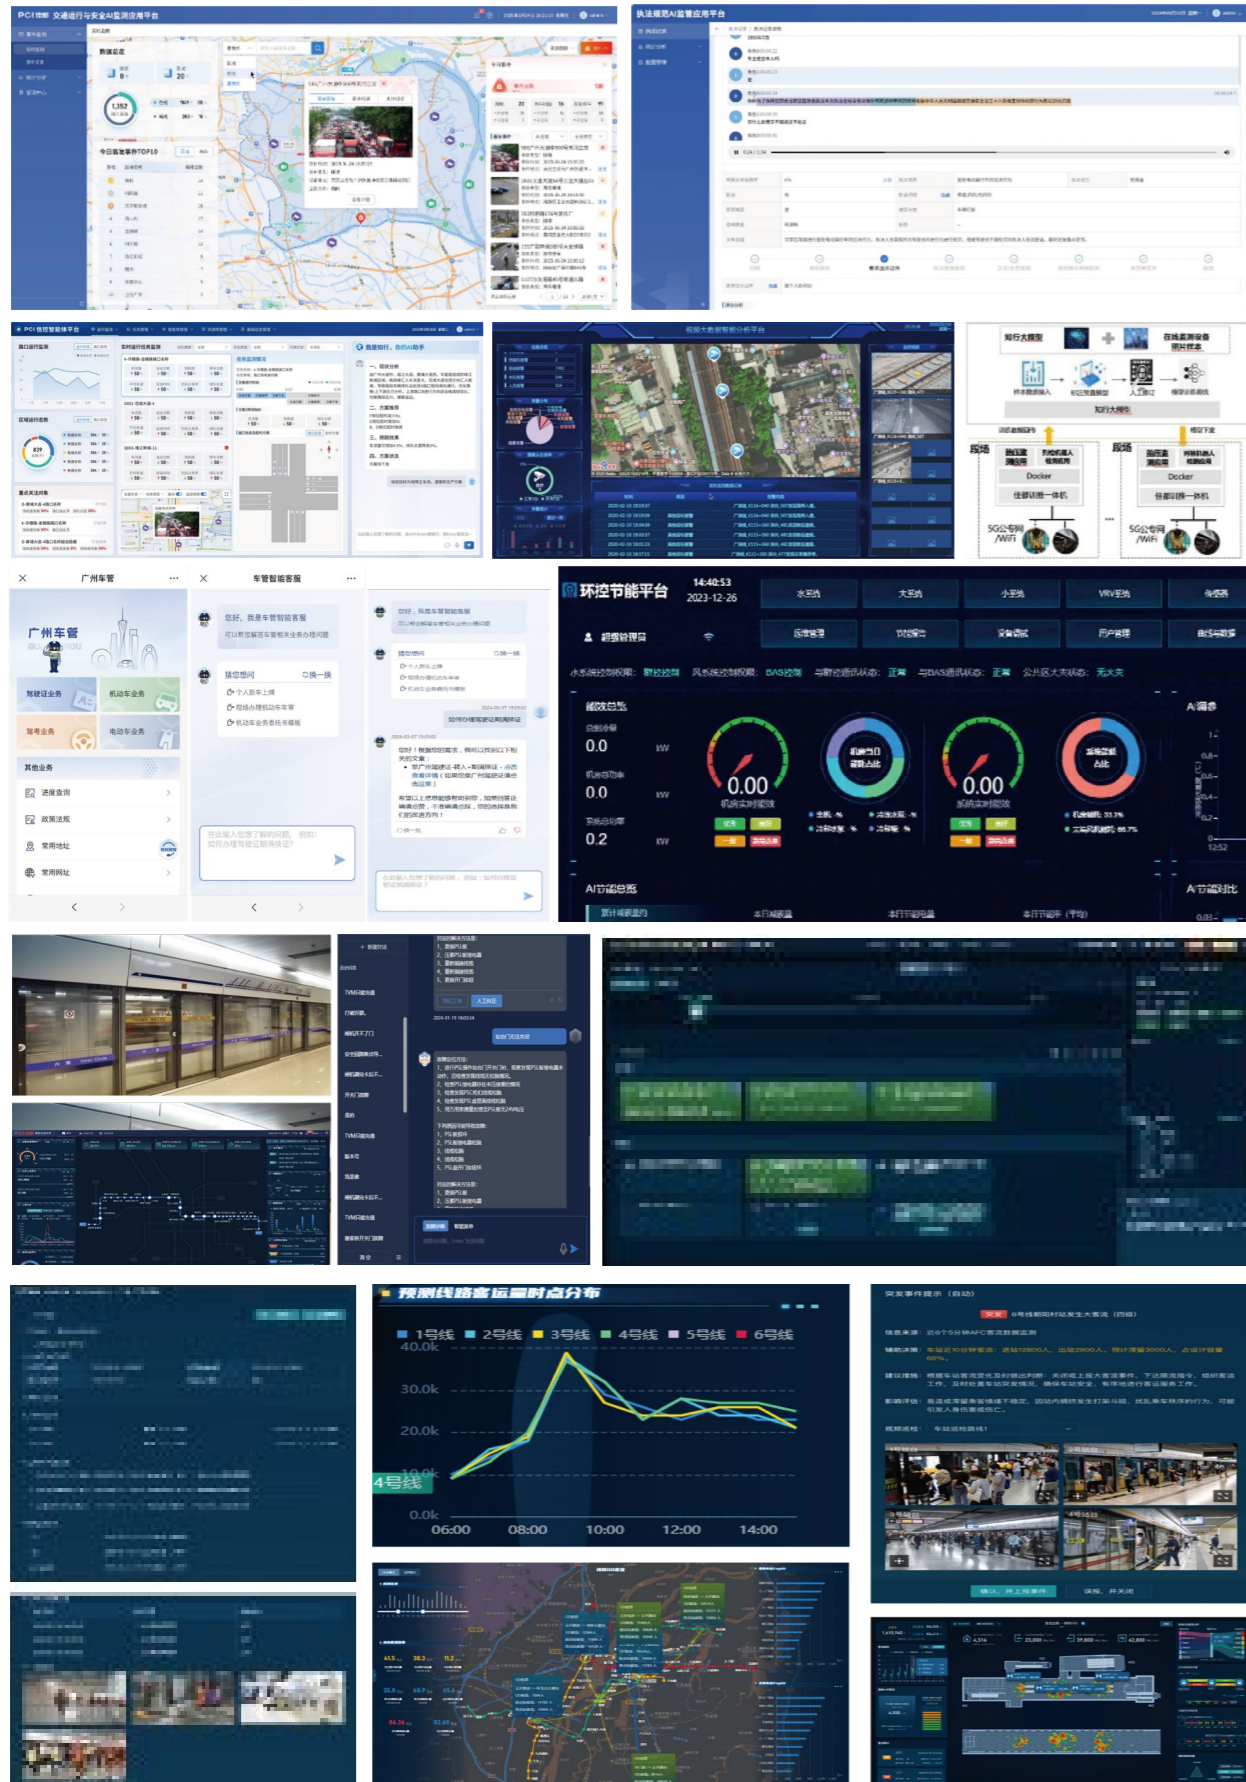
PCI 交通运行与安全AI监测应用平台

执法规范AI监管应用平台

PCI 信控智能体平台

我是知行，你的AI助手

视频大数据智能分析平台

知行大模型

在线监测设备 图片样本

知识大模型

场站

Docker

5G公专网 /WiFi

广州车管

车管智能客服

您好，我是车管智能客服

猜您想问

换一换

个人新车上牌

驾驶证业务

机动车业务

驾考业务

电动车业务

其他业务

进度查询

政策法规

常用地址

常用网址

环控节能平台

14:40:53
2023-12-26

水系统

大系统

小系统

VRV系统

传感器

运营管理

能效总览

0.00

0.00

0.2

kW

AI调参

AI节能总览

AI节能对比

本日节能量

本日节能率（平均）

0.00

0.00

机房实时能效

系统实时能效

预测线路客运量时点分布

1号线 2号线 3号线 4号线 5号线 6号线

40.0k

30.0k

20.0k

10.0k

0.0k

4号线

06:00 08:00 10:00 12:00 14:00

突发事件提示（自动）

6号线某站发生大客流（四级）

信息来源：

辅助决策：

建议措施：

影响评估：

视频巡检：

确认，并上报事件

误报，并关闭